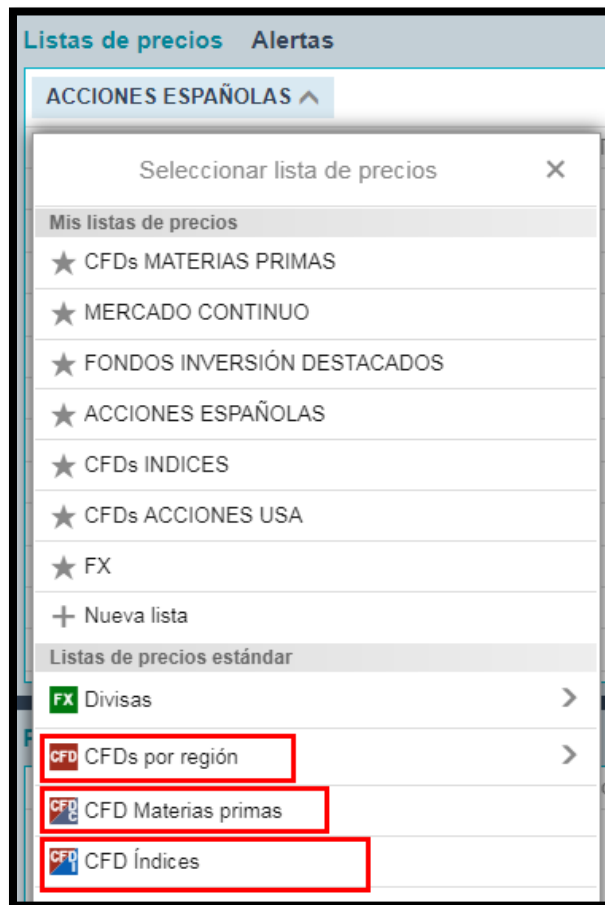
Listas de precios Alertas

ACCIONES ESPAÑOLAS

Seleccionar lista de precios ×

Mis listas de precios

CFDs MATERIAS PRIMAS

MERCADO CONTINUO

FONDOS INVERSIÓN DESTACADOS

ACCIONES ESPAÑOLAS

CFDs INDICES

CFDs ACCIONES USA

FX

+ Nueva lista

Listas de precios estándar

FX Divisas

CFD CFDs por región

CFD CFD Materias primas

CFD CFD Índices